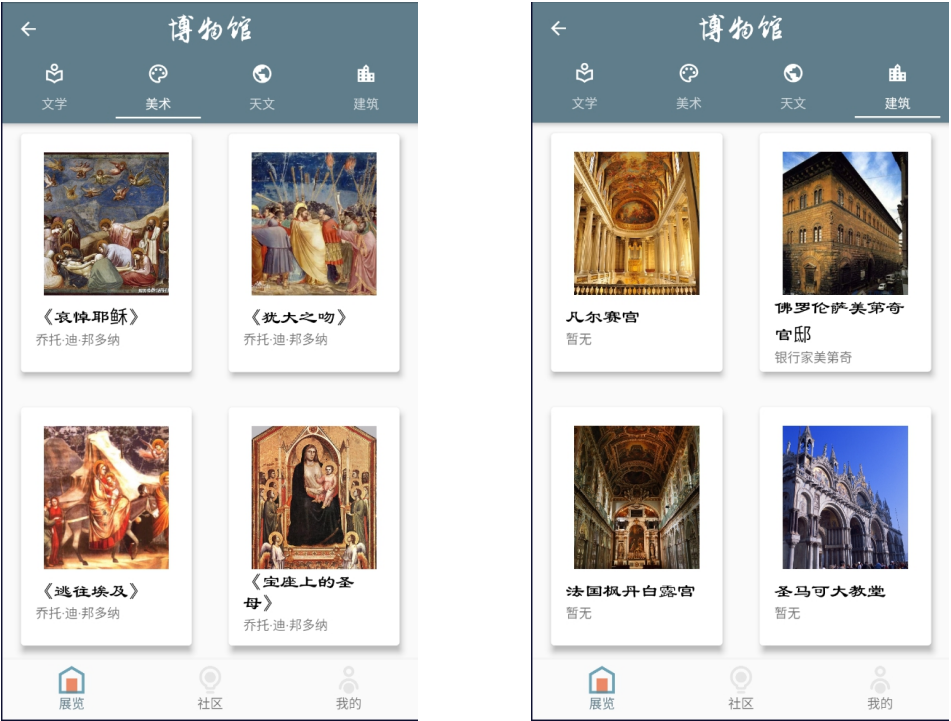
←
博物馆

文学
美术
天文
建筑

《哀悼耶稣》
乔托·迪·邦多纳

《犹大之吻》
乔托·迪·邦多纳

《逃往埃及》
乔托·迪·邦多纳

《宝座上的圣母》
乔托·迪·邦多纳

展览
社区
我的

←
博物馆

文学
美术
天文
建筑

凡尔赛宫
暂无

佛罗伦萨美第奇宫邸
银行家美第奇

法国枫丹白露宫
暂无

圣马可大教堂
暂无

展览
社区
我的